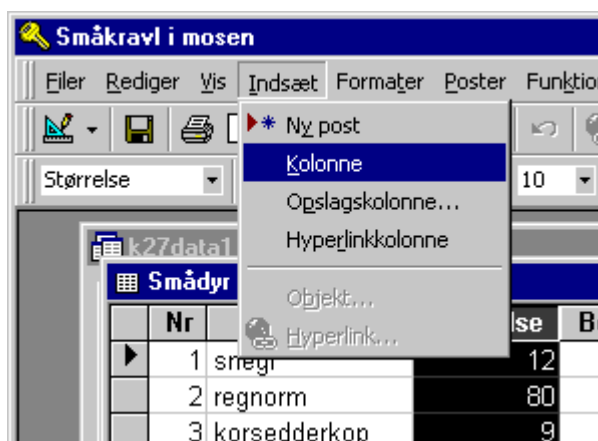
Småkravl i mosen

Filer Rediger Vis Indsæt Formater Poster Funktio

Ny post
Kolonne
Opslagskolonne...
Hyperlinkkolonne
Objekt...
Hyperlink...

Størrelse
10

k27data1
Smådyr

| Nr | | lse | B |
|---|---|---|---|
| 1 | snegl | 12 | |
| 2 | regnorm | 80 | |
| 3 | korsedderkop | 9 | |